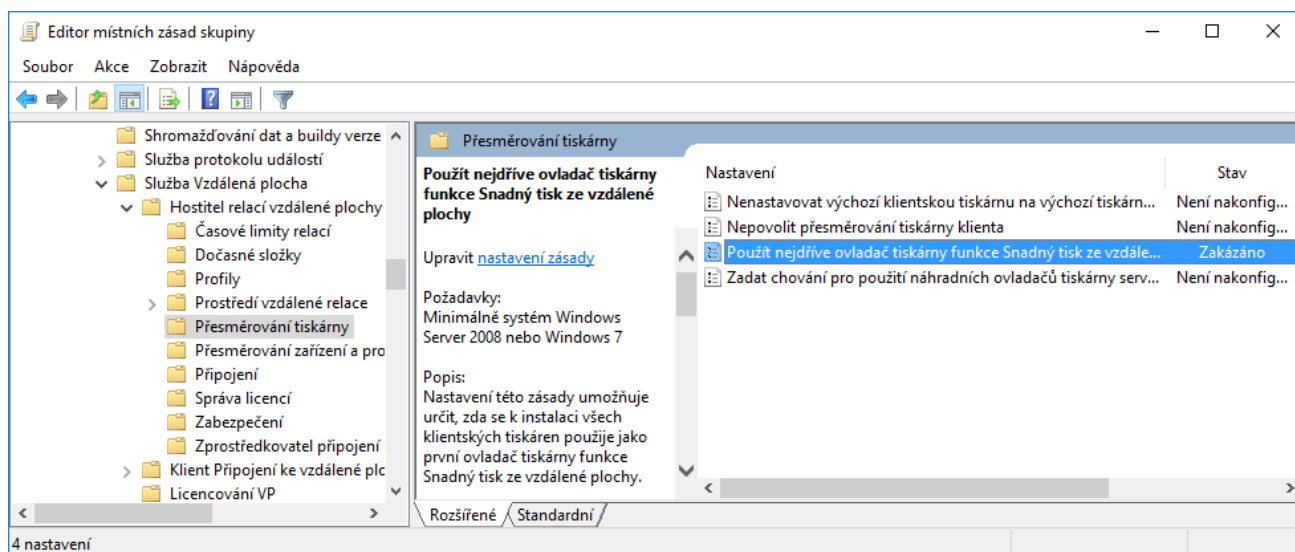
Editor místních zásad skupiny

Soubor Akce Zobrazit Nápověda

Shromažďování dat a buildy verze
Služba protokolu událostí
Služba Vzdálená plocha
Hostitel relací vzdálené plochy
Časové limity relací
Dočasné složky
Profily
Prostředí vzdálené relace
Přesměrování tiskárny
Přesměrování zařízení a pro
Připojení
Správa licencí
Zabezpečení
Zprostředkovatel připojení
Klient Připojení ke vzdálené plo
Licencování VP

Přesměrování tiskárny

Použít nejdříve ovladač tiskárny funkce Snadný tisk ze vzdálené plochy

Upravit nastavení zásady

Požadavky:
Minimálně systém Windows Server 2008 nebo Windows 7

Popis:
Nastavení této zásady umožňuje určit, zda se k instalaci všech klientských tiskáren použije jako první ovladač tiskárny funkce Snadný tisk ze vzdálené plochy.

| Nastavení | Stav |
|---|---|
| Nenastavovat výchozí klientskou tiskárnu na výchozí tiskárn... | Není nakonfig... |
| Nepovolit přesměrování tiskárny klienta | Není nakonfig... |
| Použít nejdříve ovladač tiskárny funkce Snadný tisk ze vzdále... | Zakázáno |
| Zadat chování pro použití náhradních ovladačů tiskárny serv... | Není nakonfig... |

Rozšířené Standardní

4 nastavení